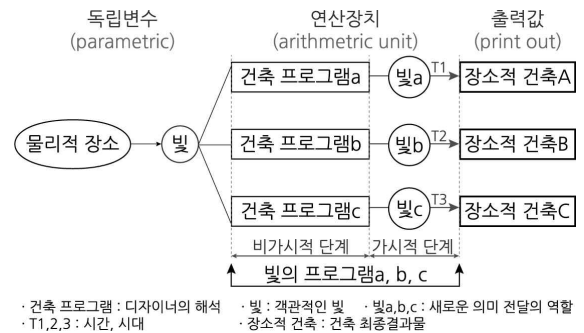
독립변수
(parametric)

연산장치
(arithmetric unit)

출력값
(print out)

물리적 장소

빛

건축 프로그램a

빛a

T1

장소적 건축A

건축 프로그램b

빛b

T2

장소적 건축B

건축 프로그램c

빛c

T3

장소적 건축C

비가시적 단계

가시적 단계

빛의 프로그램a, b, c

· 건축 프로그램 : 디자이너의 해석 · 빛 : 객관적인 빛 · 빛a,b,c : 새로운 의미 전달의 역할
· T1,2,3 : 시간, 시대 · 장소적 건축 : 건축 최종결과물